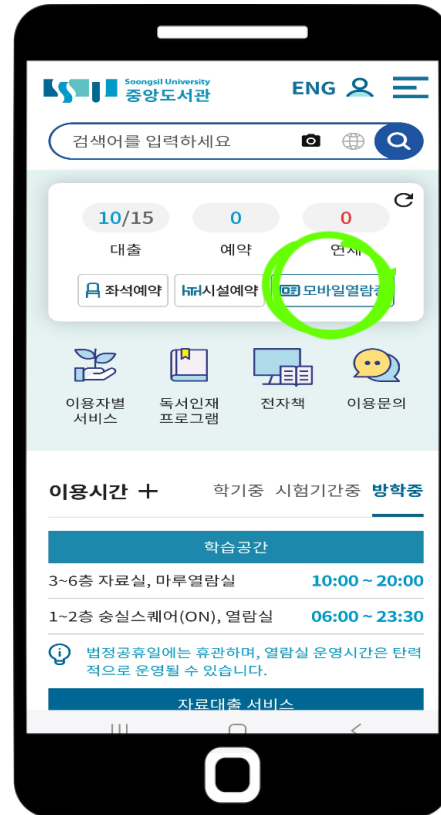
SSU Soongsil University 중앙도서관

ENG

검색어를 입력하세요

10/15
대출

0
예약

0
연체

좌석예약

시설예약

모바일열람증

이용자별 서비스

독서인재 프로그램

전자책

이용문의

이용시간 +

학기중 시험기간중 방학중

학습공간

3~6층 자료실, 마루열람실 10:00 ~ 20:00

1~2층 숭실스퀘어(ON), 열람실 06:00 ~ 23:30

법정공휴일에는 휴관하며, 열람실 운영시간은 탄력적으로 운영될 수 있습니다.

자료대출 서비스